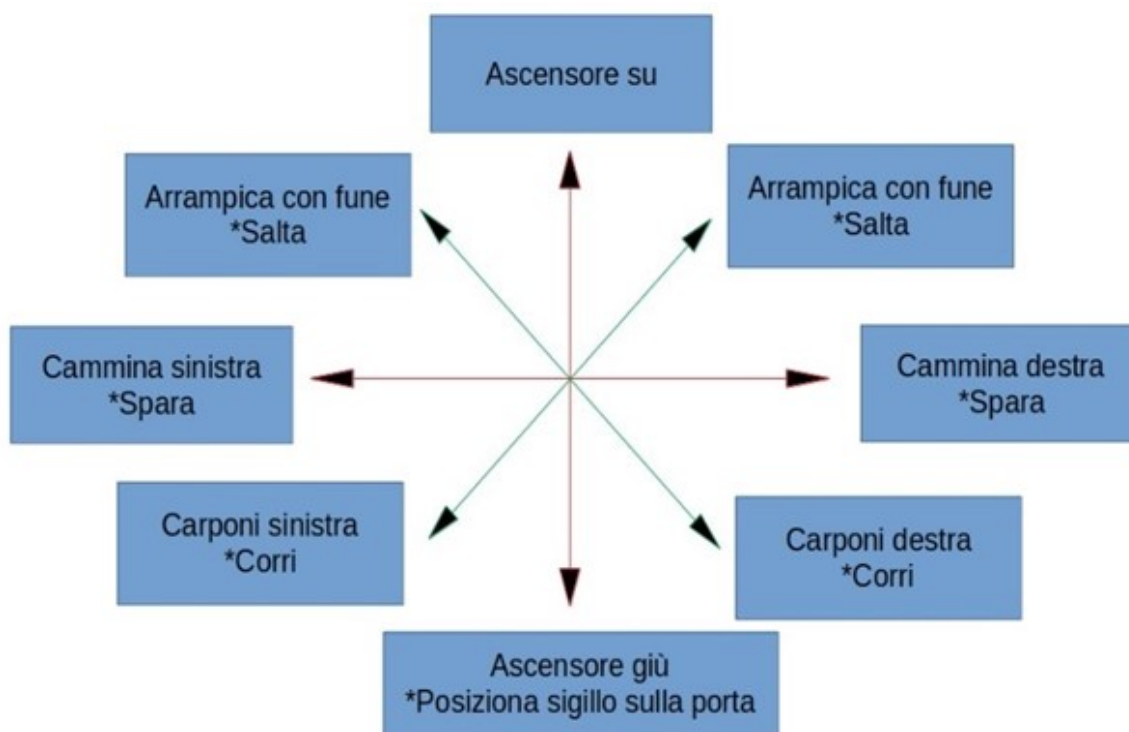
Ascensore su

Arrampica con fune
*Salta

Arrampica con fune
*Salta

Cammina sinistra
*Spara

Cammina destra
*Spara

Carponi sinistra
*Corri

Carponi destra
*Corri

Ascensore giù
*Posiziona sigillo sulla porta